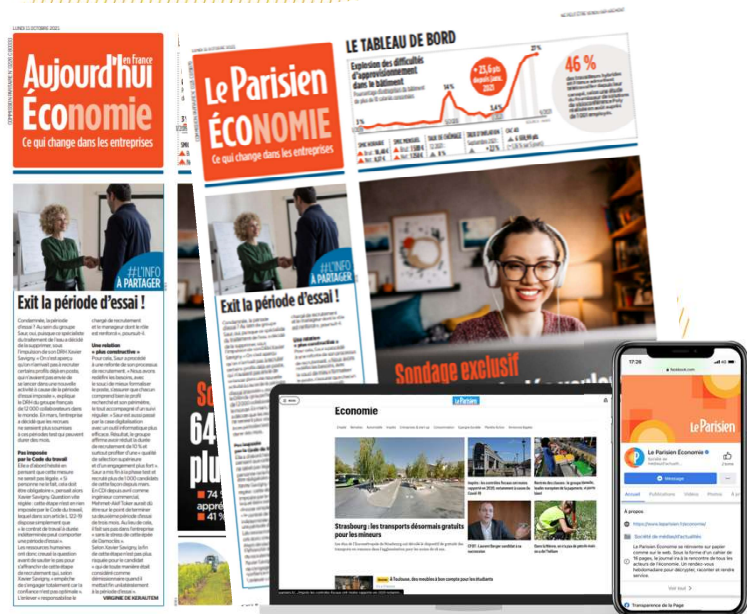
LUNDI 11 OCTOBRE 2021

Aujourd'hui en France Économie

Ce qui change dans les entreprises

#L'INFO À PARTAGER

Exit la période d'essai !

Pas imposée par le Code du travail

Une relation « plus constructive »

VIRGINIE DE KERAUTEM

Le Parisien ÉCONOMIE

Ce qui change dans les entreprises

#L'INFO À PARTAGER

Exit la période d'essai !

LE TABLEAU DE BORD

Explosion des difficultés d'approvisionnement dans le bâtiment

+ 23,6 pts depuis janv. 2021

46 %

Sondage exclusif

Le Parisien

Économie

Strasbourg : les transports désormais gratuits pour les mineurs

Le Parisien

Le Parisien Économie

Message

Accueil Publications Vidéos Photos

À propos

https://www.leparisien.fr/economie/

Transparence de la Page